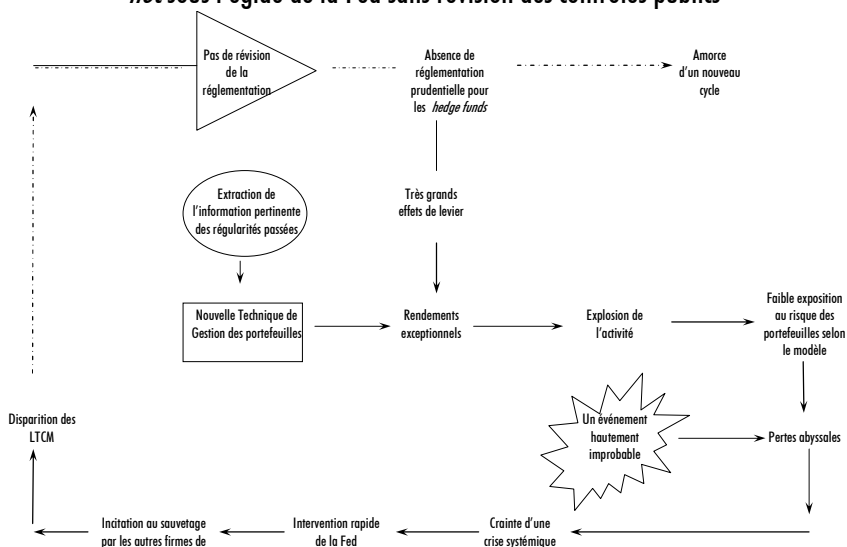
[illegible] régule de la Fed sans révision des contrôles publics

Pas de révision de la réglementation

Absence de réglementation prudentielle pour les *hedge funds*

Amorce d'un nouveau cycle

Extraction de l'information pertinente des régularités passées

Très grands effets de levier

Nouvelle Technique de Gestion des portefeuilles

Rendements exceptionnels

Explosion de l'activité

Faible exposition au risque des portefeuilles selon le modèle

Disparition des LTCM

Un événement hautement improbable

Pertes abyssales

Incitation au sauvetage par les autres firmes de

Intervention rapide de la Fed

Crainte d'une crise systémique